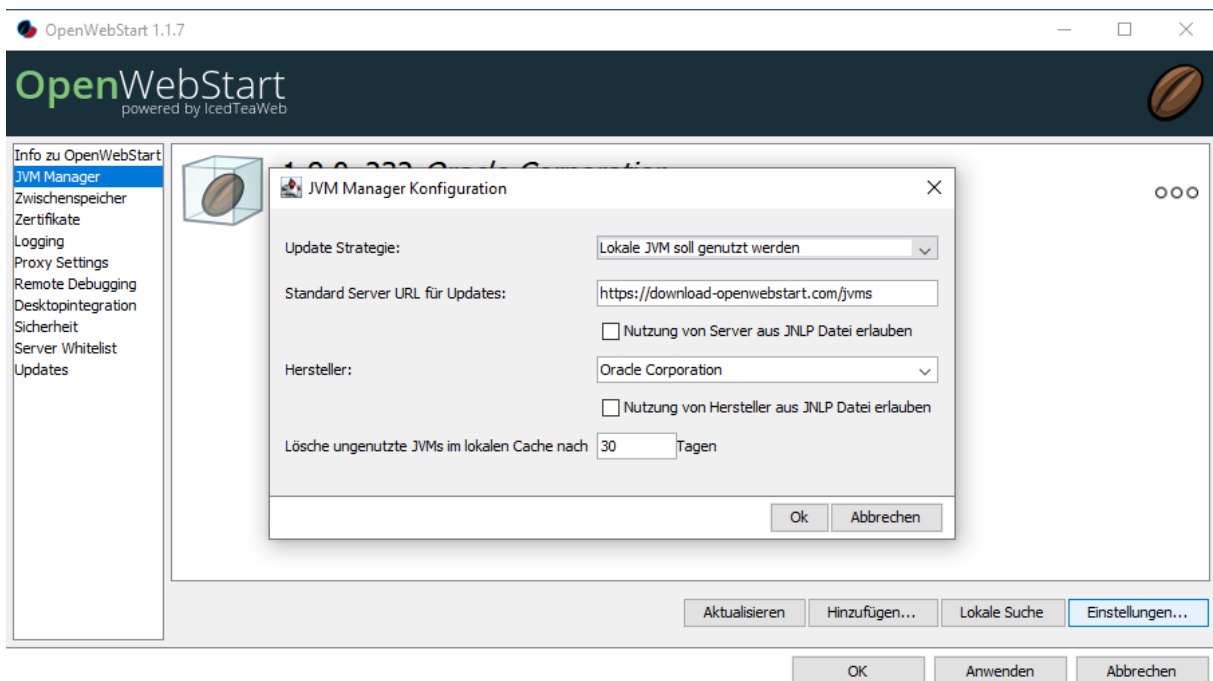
OpenWebStart 1.1.7

OpenWebStart
powered by IcedTeaWeb

Info zu OpenWebStart
JVM Manager
Zwischenspeicher
Zertifikate
Logging
Proxy Settings
Remote Debugging
Desktopintegration
Sicherheit
Server Whitelist
Updates

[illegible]

JVM Manager Konfiguration

Update Strategie: Lokale JVM soll genutzt werden

Standard Server URL für Updates: https://download-openwebstart.com/jvms

Nutzung von Server aus JNLP Datei erlauben

Hersteller: Oracle Corporation

Nutzung von Hersteller aus JNLP Datei erlauben

Lösche ungenutzte JVMs im lokalen Cache nach 30 Tagen

Ok Abbrechen

Aktualisieren Hinzufügen... Lokale Suche Einstellungen...

OK Anwenden Abbrechen